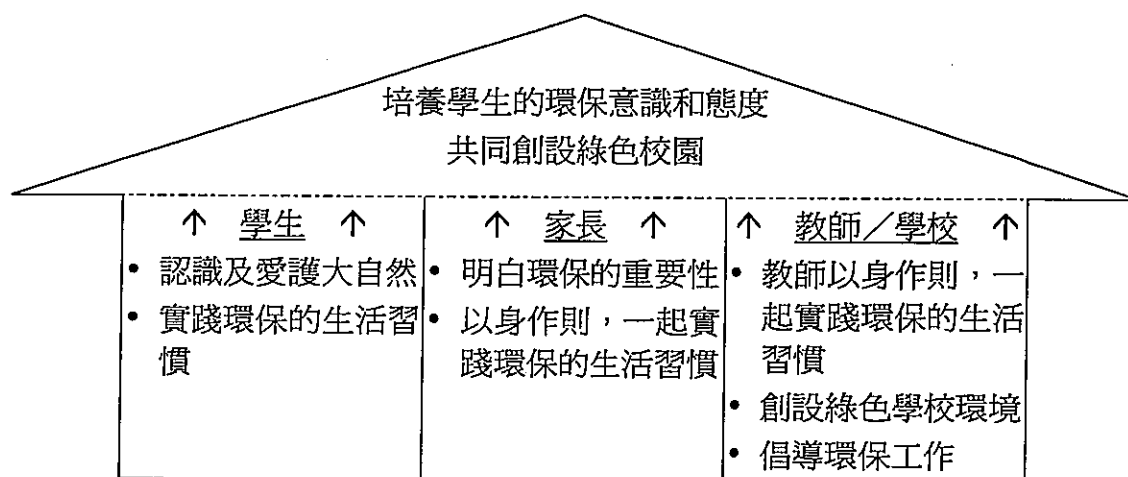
培養學生的環保意識和態度
共同創設綠色校園

| ↑ 學生 ↑ | ↑ 家長 ↑ | ↑ 教師／學校 ↑ |
|---|---|---|
| • 認識及愛護大自然<br>• 實踐環保的生活習慣 | • 明白環保的重要性<br>• 以身作則，一起實踐環保的生活習慣 | • 教師以身作則，一起實踐環保的生活習慣<br>• 創設綠色學校環境<br>• 倡導環保工作 |